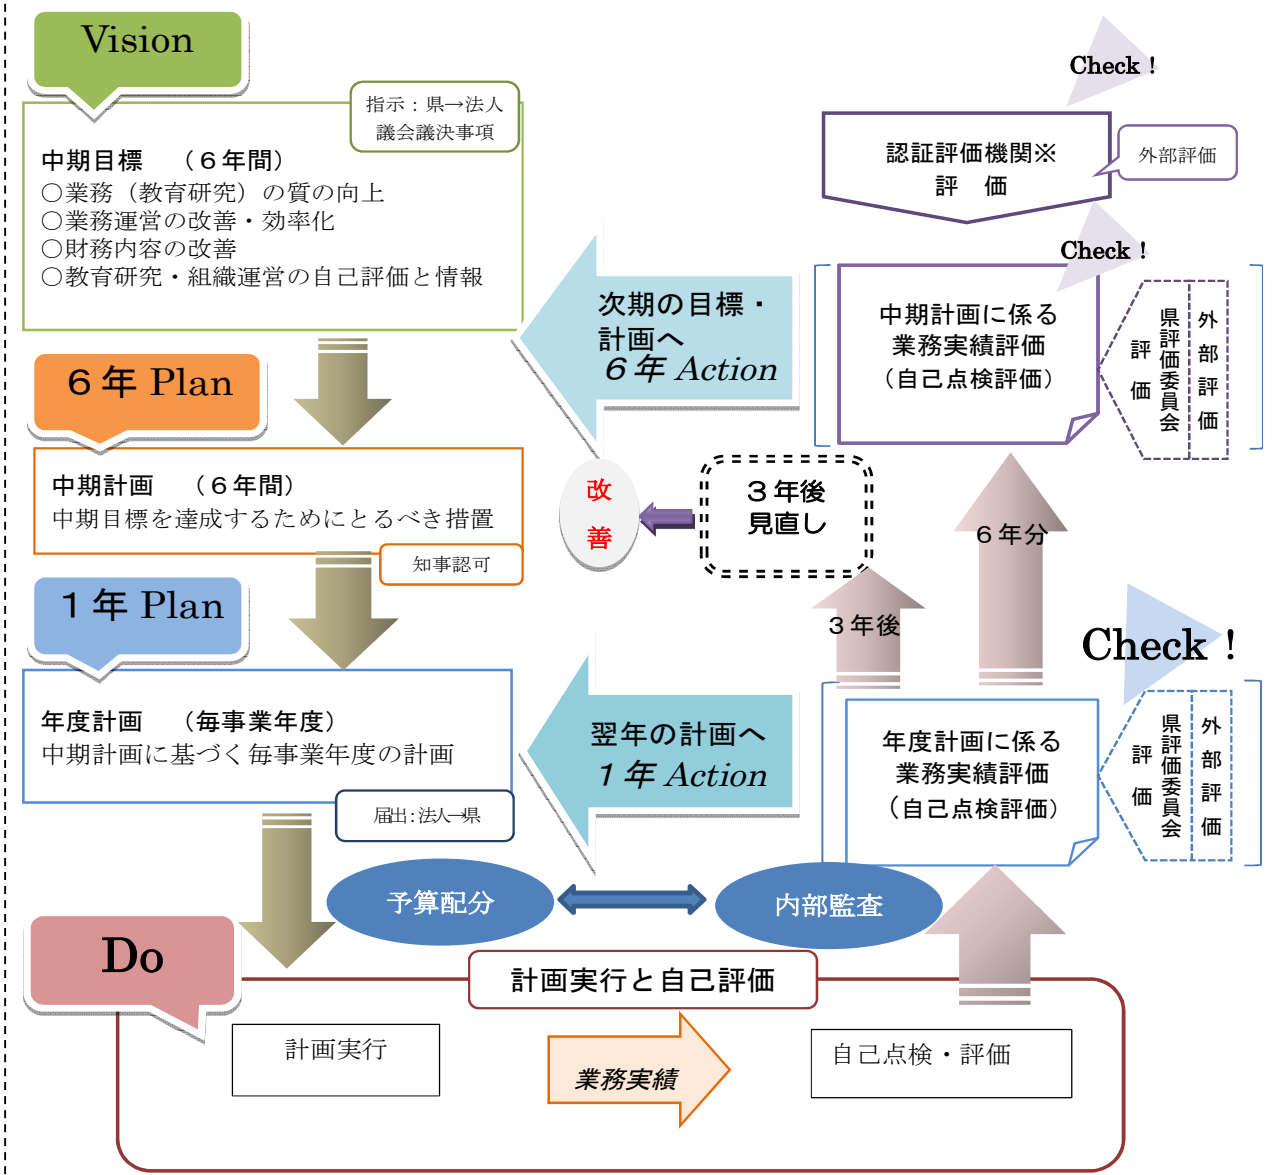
Vision

指示：県→法人
議会議決事項

中期目標　（６年間）
○業務（教育研究）の質の向上
○業務運営の改善・効率化
○財務内容の改善
○教育研究・組織運営の自己評価と情報

６年 Plan

中期計画　（６年間）
中期目標を達成するためにとるべき措置

知事認可

１年 Plan

年度計画　（毎事業年度）
中期計画に基づく毎事業年度の計画

届出:法人→県

Do

予算配分

内部監査

計画実行と自己評価

計画実行

業務実績

自己点検・評価

次期の目標・計画へ
６年 Action

翌年の計画へ
１年 Action

改善

３年後見直し

３年後

６年分

Check！

認証評価機関※
評　価

外部評価

Check！

中期計画に係る
業務実績評価
（自己点検評価）

評価

県評価委員会

外部評価

Check！

年度計画に係る
業務実績評価
（自己点検評価）

評価

県評価委員会

外部評価